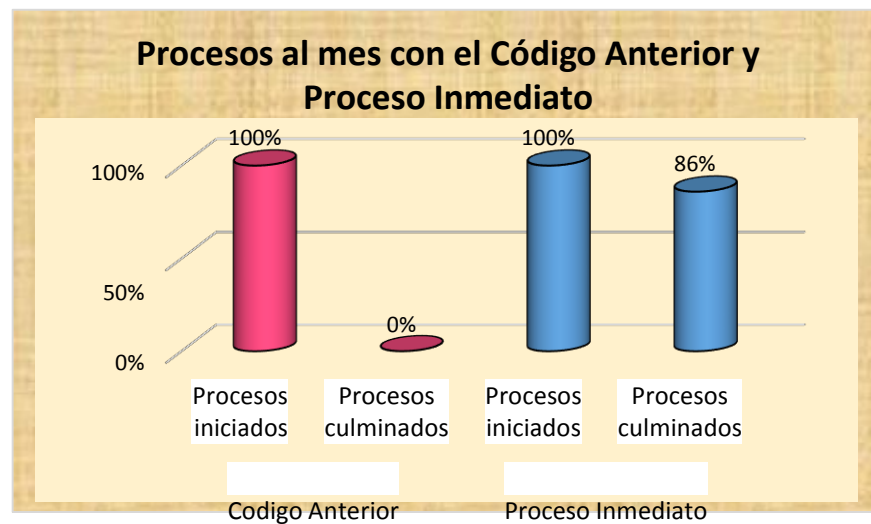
Procesos al mes con el Código Anterior y Proceso Inmediato

100%
50%
0%

100%
0%
100%
86%

Procesos iniciados
Procesos culminados
Procesos iniciados
Procesos culminados

Codigo Anterior
Proceso Inmediato